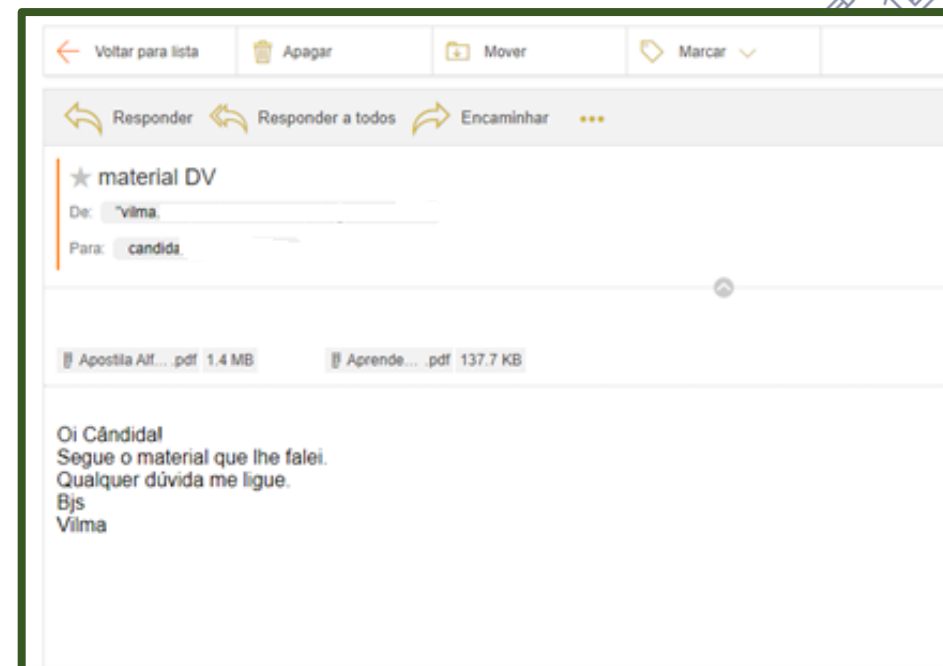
Voltar para lista | Apagar | Mover | Marcar

Responder | Responder a todos | Encaminhar | •••

material DV

De: "vilma.

Para: candida

Apostila Alf... .pdf 1.4 MB | Aprende... .pdf 137.7 KB

Oi Cândida!
Segue o material que lhe falei.
Qualquer dúvida me ligue.
Bjs
Vilma